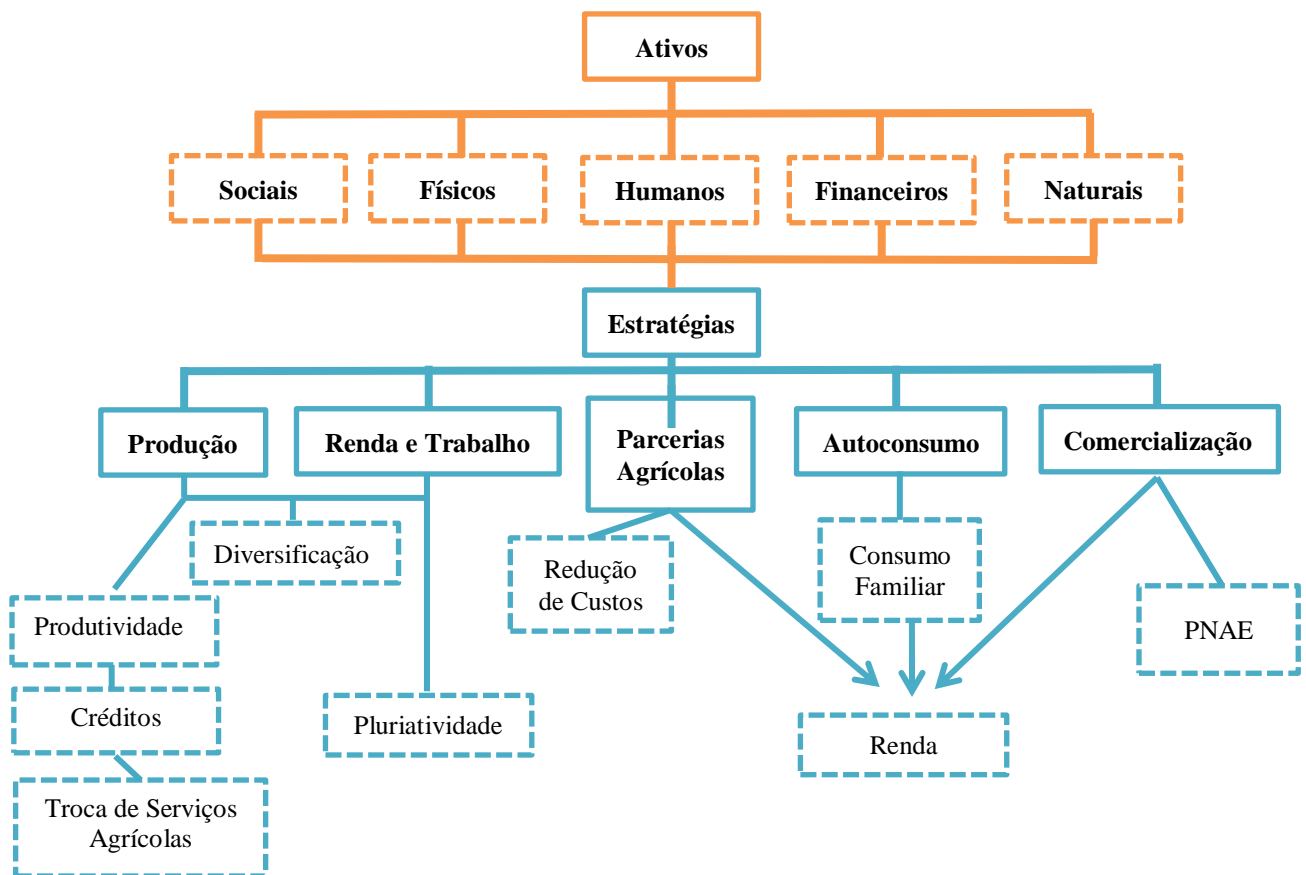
Ativos

Sociais

Físicos

Humanos

Financeiros

Naturais

Estratégias

Produção

Renda e Trabalho

Parcerias Agrícolas

Autoconsumo

Comercialização

Diversificação

Produtividade

Créditos

Troca de Serviços Agrícolas

Pluriatividade

Redução de Custos

Consumo Familiar

Renda

PNAE